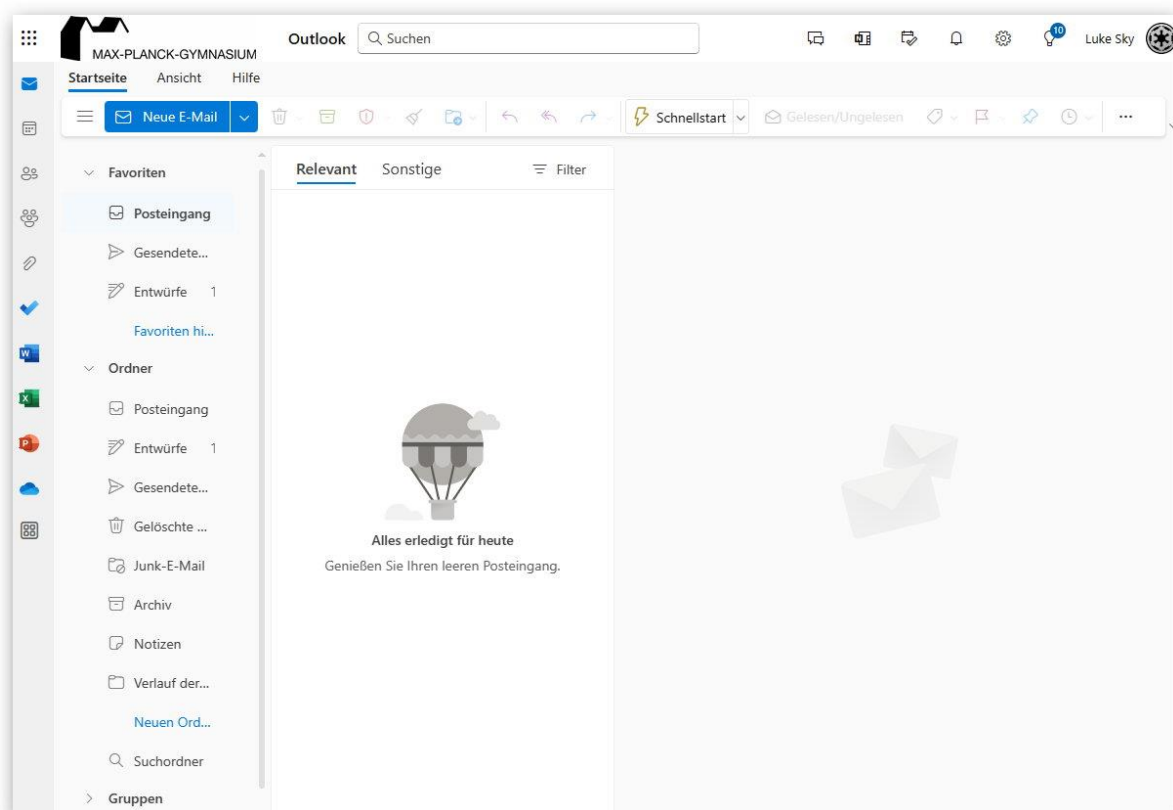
MAX-PLANCK-GYMNASIUM

Outlook Suchen

10

Luke Sky

Startseite Ansicht Hilfe

Neue E-Mail

Schnellstart

Gelesen/Ungelesen

...

Favoriten

Posteingang

Gesendete...

Entwürfe 1

Favoriten hi...

Ordner

Posteingang

Entwürfe 1

Gesendete...

Gelöschte ...

Junk-E-Mail

Archiv

Notizen

Verlauf der...

Neuen Ord...

Suchordner

Gruppen

Relevant Sonstige Filter

Alles erledigt für heute

Genießen Sie Ihren leeren Posteingang.